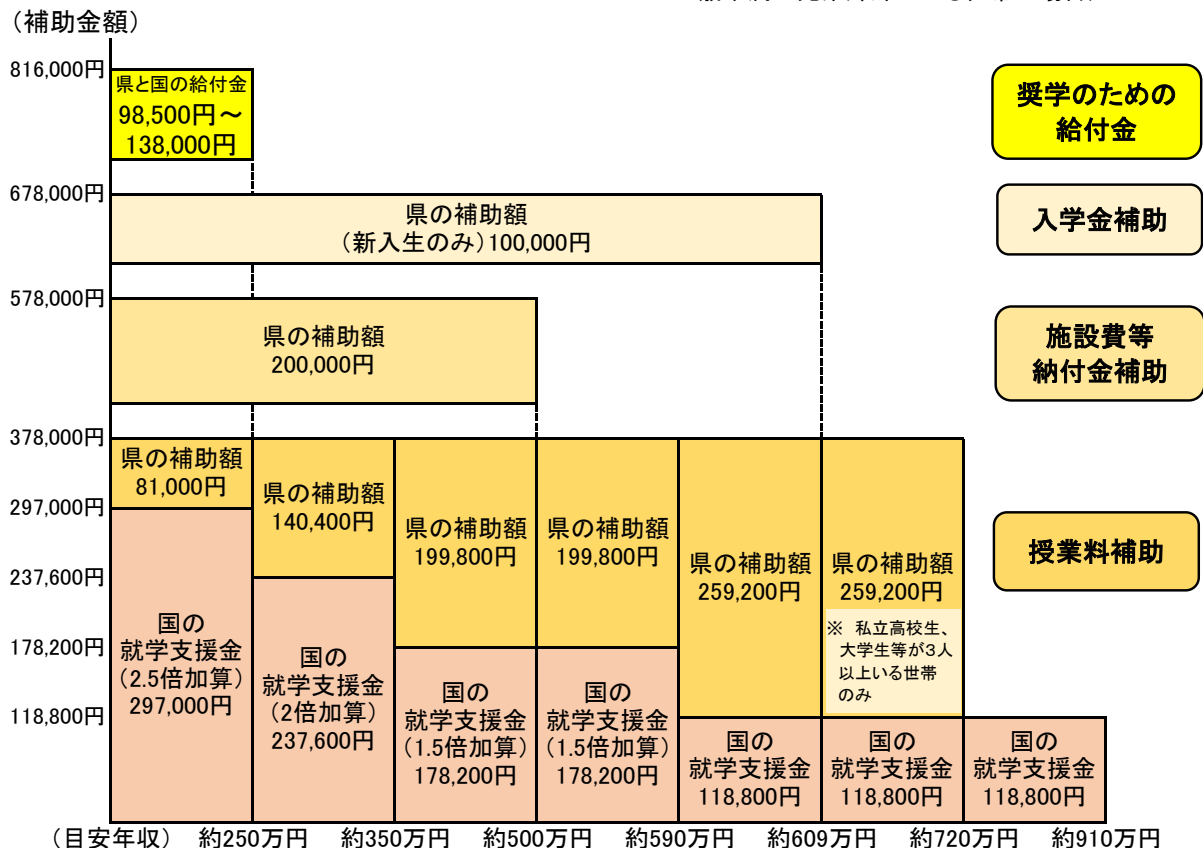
(補助金額)

816,000円
678,000円
578,000円
378,000円
297,000円
237,600円
178,200円
118,800円

県と国の給付金
98,500円～
138,000円

奨学のための給付金

県の補助額
(新入生のみ)100,000円

入学金補助

県の補助額
200,000円

施設費等
納付金補助

県の補助額
81,000円

県の補助額
140,400円

県の補助額
199,800円

県の補助額
199,800円

県の補助額
259,200円

県の補助額
259,200円

※ 私立高校生、大学生等が3人以上いる世帯のみ

授業料補助

国の
就学支援金
(2.5倍加算)
297,000円

国の
就学支援金
(2倍加算)
237,600円

国の
就学支援金
(1.5倍加算)
178,200円

国の
就学支援金
(1.5倍加算)
178,200円

国の
就学支援金
118,800円

国の
就学支援金
118,800円

国の
就学支援金
118,800円

(目安年収) 約250万円 約350万円 約500万円 約590万円 約609万円 約720万円 約910万円